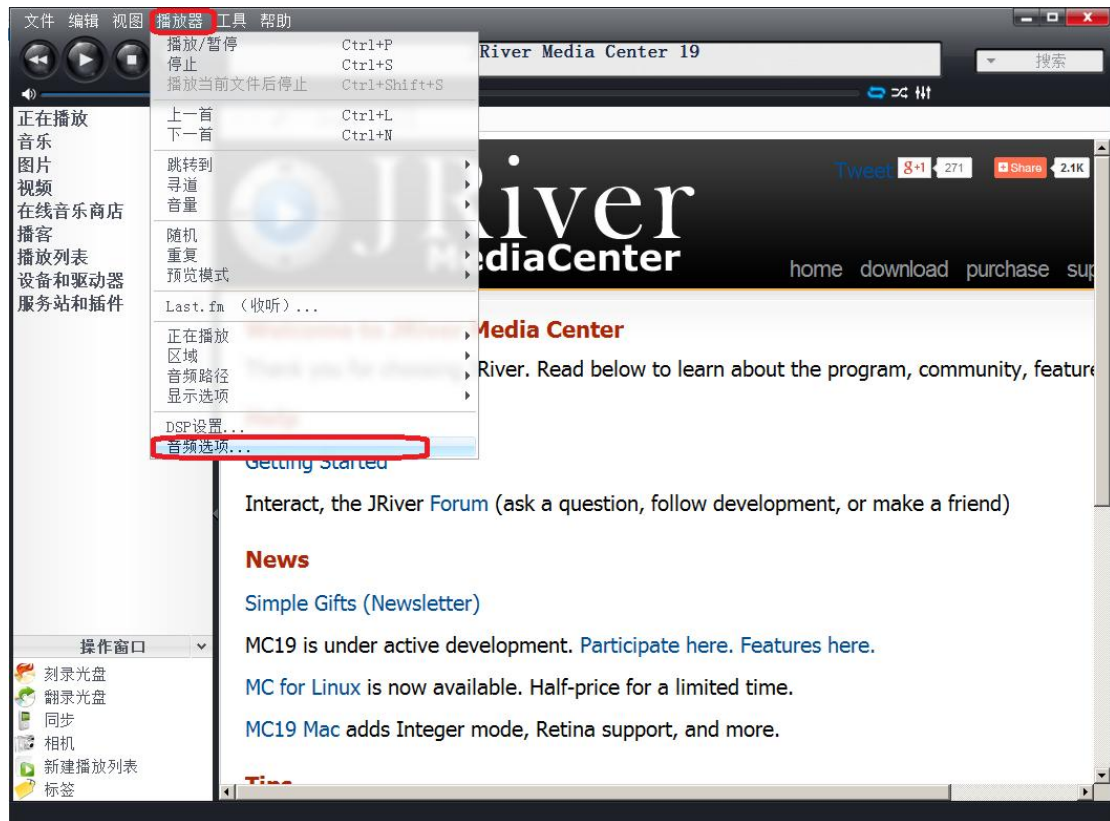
文件 编辑 视图 播放器 工具 帮助

River Media Center 19

搜索

正在播放
音乐
图片
视频
在线音乐商店
播客
播放列表
设备和驱动器
服务站和插件

播放/暂停 Ctrl+P
停止 Ctrl+S
播放当前文件后停止 Ctrl+Shift+S
上一首 Ctrl+L
下一首 Ctrl+N
跳转到
寻道
音量
随机
重复
预览模式
Last.fm （收听）...
正在播放
区域
音频路径
显示选项
DSP设置...
音频选项...

Tweet 8+1 271 Share 2.1K

River
ediaCenter

home download purchase sup

Media Center

River. Read below to learn about the program, community, feature

Getting Started

Interact, the JRiver Forum (ask a question, follow development, or make a friend)

News

Simple Gifts (Newsletter)

MC19 is under active development. Participate here. Features here.

MC for Linux is now available. Half-price for a limited time.

MC19 Mac adds Integer mode, Retina support, and more.

操作窗口
刻录光盘
翻录光盘
同步
相机
新建播放列表
标签